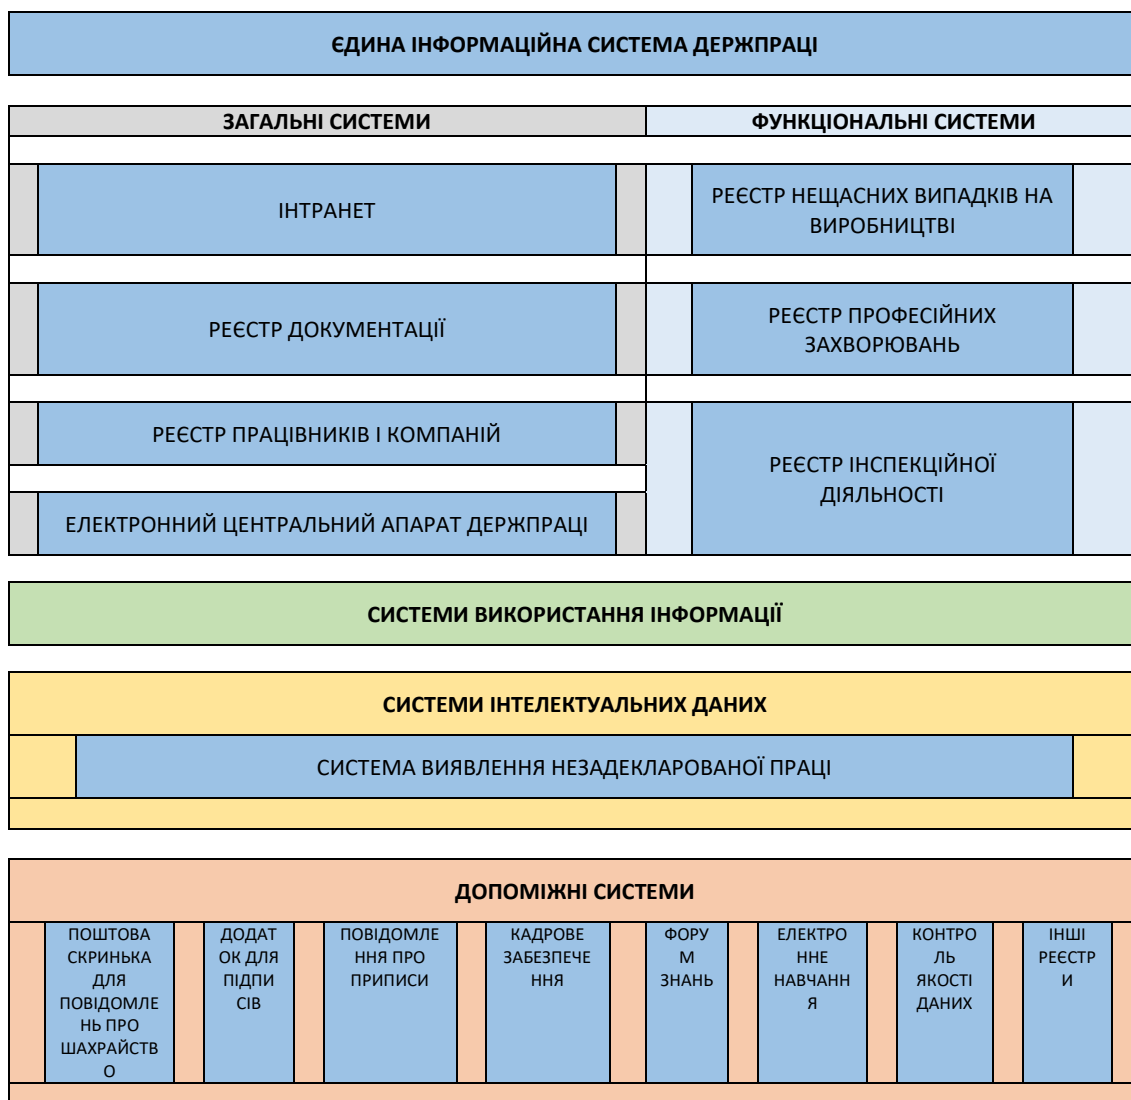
ЄДИНА ІНФОРМАЦІЙНА СИСТЕМА ДЕРЖПРАЦІ

ЗАГАЛЬНІ СИСТЕМИ

ІНТРАНЕТ

РЕЄСТР ДОКУМЕНТАЦІЇ

РЕЄСТР ПРАЦІВНИКІВ І КОМПАНІЙ

ЕЛЕКТРОННИЙ ЦЕНТРАЛЬНИЙ АПАРАТ ДЕРЖПРАЦІ

ФУНКЦІОНАЛЬНІ СИСТЕМИ

РЕЄСТР НЕЩАСНИХ ВИПАДКІВ НА ВИРОБНИЦТВІ

РЕЄСТР ПРОФЕСІЙНИХ ЗАХВОРЮВАНЬ

РЕЄСТР ІНСПЕКЦІЙНОЇ ДІЯЛЬНОСТІ

СИСТЕМИ ВИКОРИСТАННЯ ІНФОРМАЦІЇ

СИСТЕМИ ІНТЕЛЕКТУАЛЬНИХ ДАНИХ

СИСТЕМА ВИЯВЛЕННЯ НЕЗАДЕКЛАРОВАНОЇ ПРАЦІ

ДОПОМІЖНІ СИСТЕМИ

ПОШТОВА СКРИНЬКА ДЛЯ ПОВІДОМЛЕНЬ ПРО ШАХРАЙСТВО

ДОДАТОК ДЛЯ ПІДПИСІВ

ПОВІДОМЛЕННЯ ПРО ПРИПИСИ

КАДРОВЕ ЗАБЕЗПЕЧЕННЯ

ФОРУМ ЗНАНЬ

ЕЛЕКТРОННЕ НАВЧАННЯ

КОНТРОЛЬ ЯКОСТІ ДАНИХ

ІНШІ РЕЄСТРИ